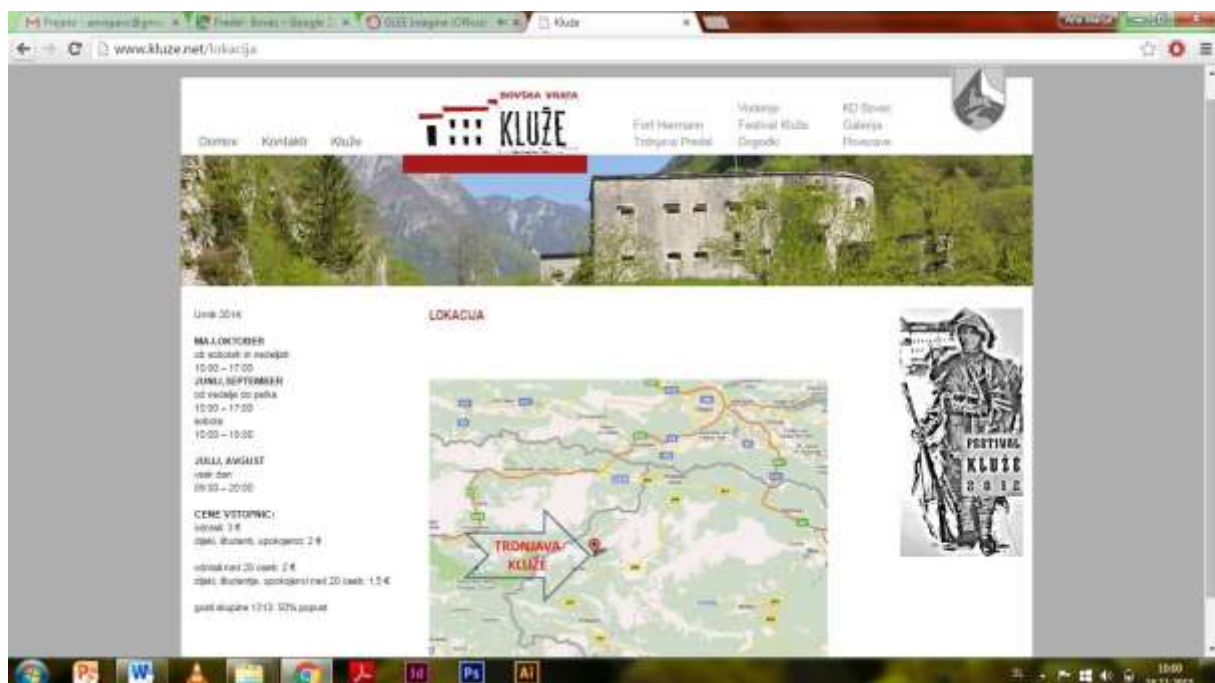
Kluže

www.kluze.net/lokacija

Domov Kontakti Kluže

BOVŠKA VRATA KLUŽE

Fort Hermann Trdnjava Predel

Vodenje Festival Kluže Dogodki

KD Bovec Galerija Povezave

Urnik 2014

MAJ, OKTOBER
od sobote in nedelje
10:00 – 17:00
JUNIJ, SEPTEMBER
od nedelje do petka
10:00 – 17:00
sobota
10:00 – 18:00

JULIJ, AVGUST
vsak dan
09:00 – 20:00

CENE VSTOPNIC:
odrasli: 3 €
dijaki, študenti, upokojenci: 2 €

odrasli nad 20 oseb: 2 €
dijaki, študentje, upokojenci nad 20 oseb: 1,5 €

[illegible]

LOKACIJA

TRDNJAVA KLUŽE

FESTIVAL KLUŽE 2012